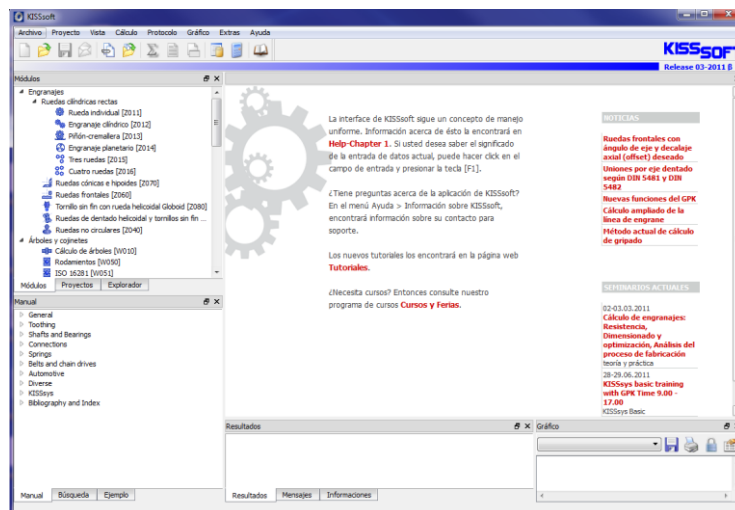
KISSsoft

Archivo Proyecto Vista Cálculo Protocolo Gráfico Extras Ayuda

KISSsoft
Release 03-2011 β

Módulos

Engranajes
Ruedas cilíndricas rectas
Rueda individual [Z011]
Engranaje cilíndrico [Z012]
Piñón-cremallera [Z013]
Engranaje planetario [Z014]
Tres ruedas [Z015]
Cuatro ruedas [Z016]
Ruedas cónicas e hipoides [Z070]
Ruedas frontales [Z060]
Tornillo sin fin con rueda helicoidal Globoid [Z080]
Ruedas de dentado helicoidal y tornillos sin fin ...
Ruedas no circulares [Z040]
Árboles y cojinetes
Cálculo de árboles [W010]
Rodamientos [W050]
ISO 16281 [W051]

Módulos Proyectos Explorador

Manual

General
Toothing
Shafts and Bearings
Connections
Springs
Belts and chain drives
Automotive
Diverse
KISSsys
Bibliography and Index

Manual Búsqueda Ejemplo

La interface de KISSsoft sigue un concepto de manejo uniforme. Información acerca de ésto la encontrará en Help-Chapter 1. Si usted desea saber el significado de la entrada de datos actual, puede hacer click en el campo de entrada y presionar la tecla [F1].

¿Tiene preguntas acerca de la aplicación de KISSsoft? En el menú Ayuda > Información sobre KISSsoft, encontrará información sobre su contacto para soporte.

Los nuevos tutoriales los encontrará en la página web Tutoriales.

¿Necesita cursos? Entonces consulte nuestro programa de cursos Cursos y Ferias.

NOTICIAS

Ruedas frontales con ángulo de eje y decalaje axial (offset) deseado
Uniones por eje dentado según DIN 5481 y DIN 5482
Nuevas funciones del GPK
Cálculo ampliado de la línea de engrane
Método actual de cálculo de gripado

SEMINARIOS ACTUALES

02-03.03.2011
Cálculo de engranajes: Resistencia, Dimensionado y optimización, Análisis del proceso de fabricación
teoría y práctica
28-29.06.2011
KISSsys basic training with GPK Time 9.00 - 17.00
KISSsys Basic

Resultados

Resultados Mensajes Informaciones

Gráfico